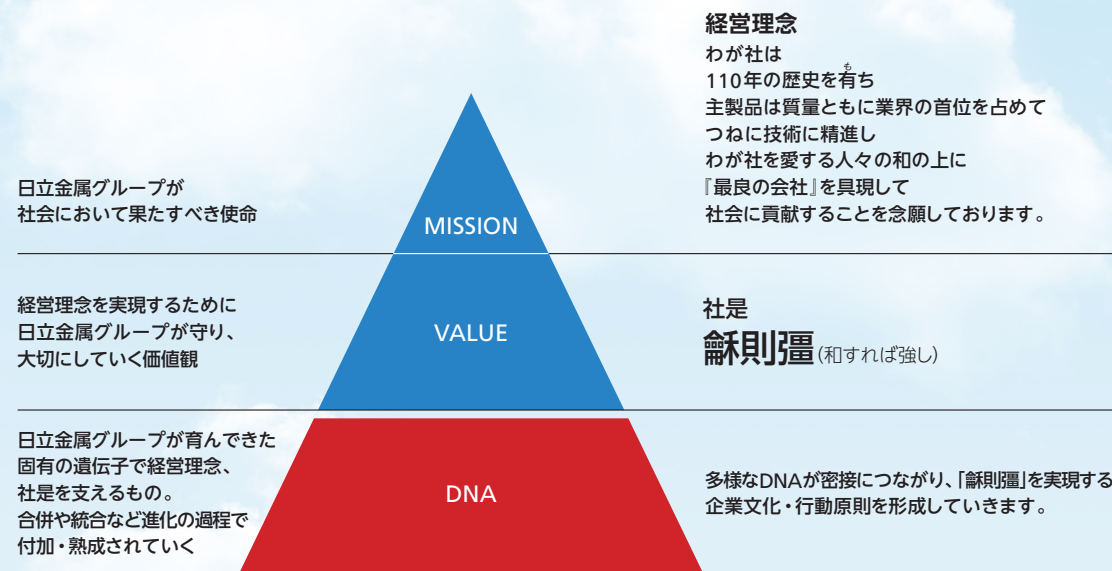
経営理念
わが社は
110年の歴史を有ち
主製品は質量ともに業界の首位を占めて
つねに技術に精進し
わが社を愛する人々の和の上に
『最良の会社』を具現して
社会に貢献することを念願しております。

日立金属グループが
社会において果たすべき使命

MISSION

経営理念を実現するために
日立金属グループが守り、
大切にしていく価値観

VALUE

社是
龢則彊（和すれば強し）

日立金属グループが育んできた
固有の遺伝子で経営理念、
社是を支えるもの。
合併や統合など進化の過程で
付加・熟成されていく

DNA

多様なDNAが密接につながり、「龢則彊」を実現する
企業文化・行動原則を形成していきます。